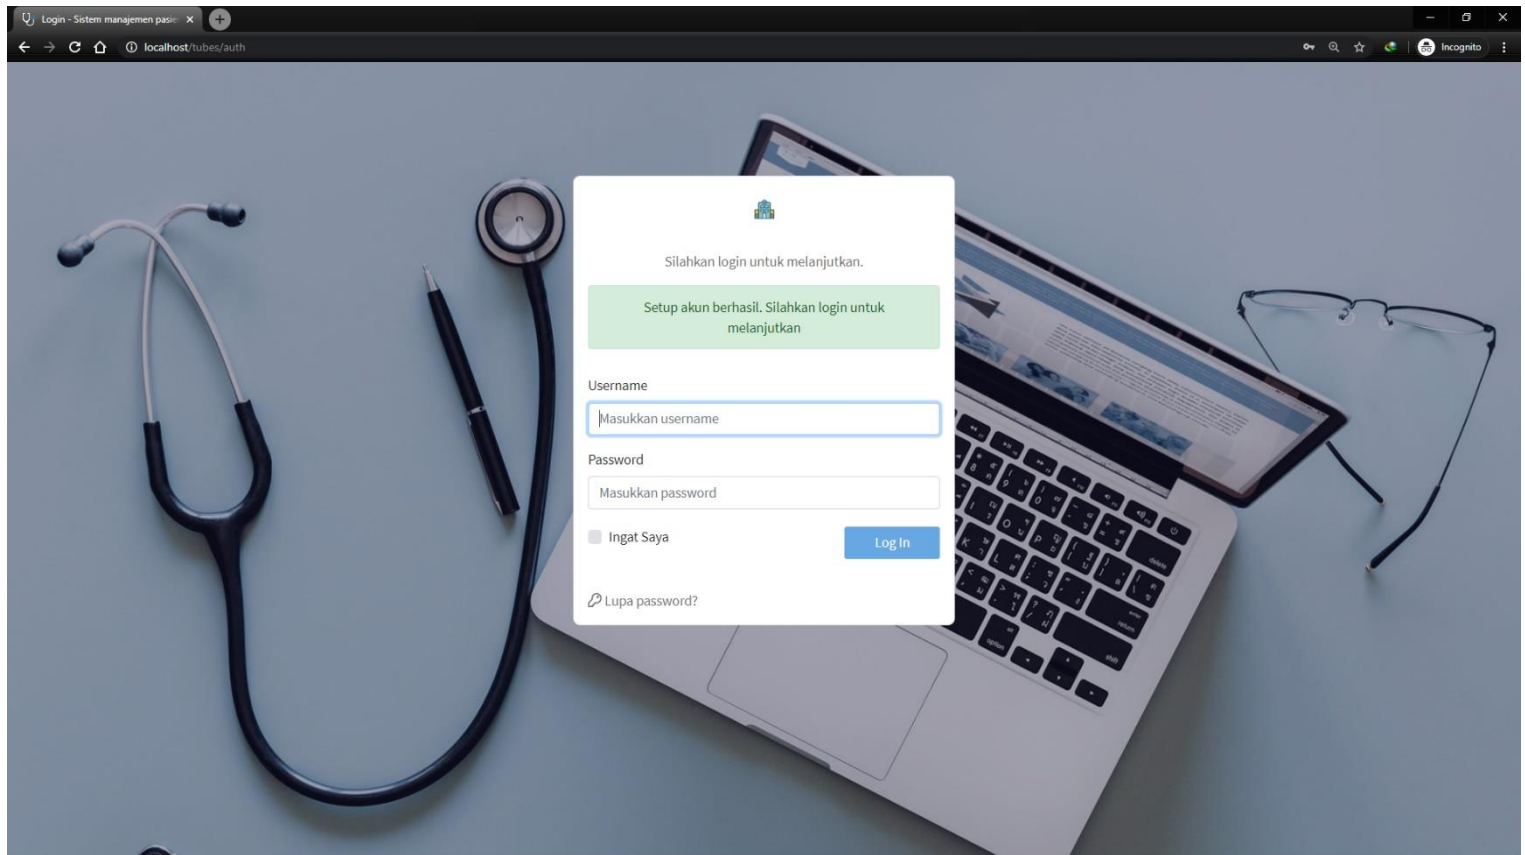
Login - Sistem manajemen pasie

localhost/tubes/auth

Incognito

Silahkan login untuk melanjutkan.

Setup akun berhasil. Silahkan login untuk melanjutkan

Username

Masukkan username

Password

Masukkan password

Ingat Saya

Log In

Lupa password?